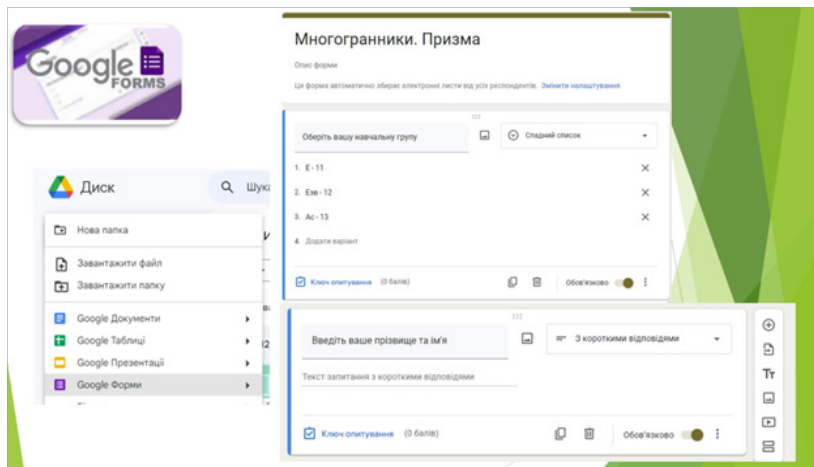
Google FORMS

Диск
Шук

Нова папка
Завантажити файл
Завантажити папку
Google Документи
Google Таблиці
Google Презентації
Google Форми

Многогранники. Призма
Опис форми
Ця форма автоматично збирає електронні листи від усіх респондентів. Змінити налаштування

Оберіть вашу навчальну групу
Спадний список
1. Е - 11
2. Еэв - 12
3. Ас - 13
4. Додати варіант
Ключ опитування (0 балів)
Обов'язково

Введіть ваше прізвище та ім'я
З короткими відповідями
Текст запитання з короткими відповідями
Ключ опитування (0 балів)
Обов'язково